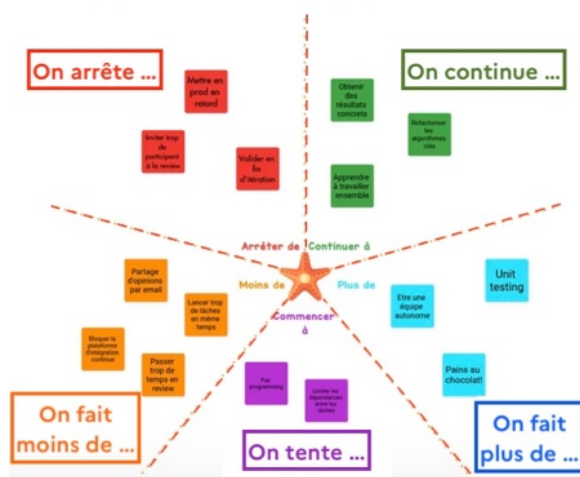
On arrête ...

Mettre en prod en retard

Inviter trop de participant à la review

Valider en fin d'itération

On continue ...

Obtenir des résultats concrets

Refactoriser les algorithmes clés

Apprendre à travailler ensemble

Arrêter de

Continuer à

Moins de

Plus de

Commencer à

Partage d'opinions par email

Lancer trop de tâches en même temps

Bloquer la plateforme d'intégration continue

Passer trop de temps en review

Unit testing

Etre une équipe autonome

Pains au chocolat!

Pair programming

Lever les dépendances entre les tâches

On fait moins de ...

On tente ...

On fait plus de ...